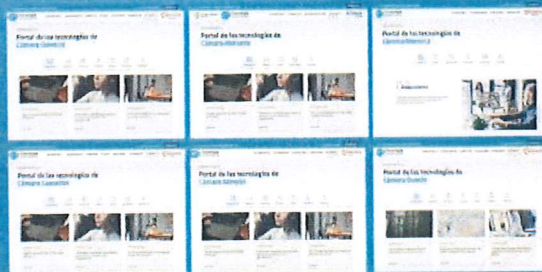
Portal de las tecnologías de Cámara Comercio

Portal de las tecnologías de Cámara Comercio

Portal de las tecnologías de Cámara Comercio

Portal de las tecnologías de Cámara Comercio

Portal de las tecnologías de Cámara Comercio

Portal de las tecnologías de Cámara Comercio